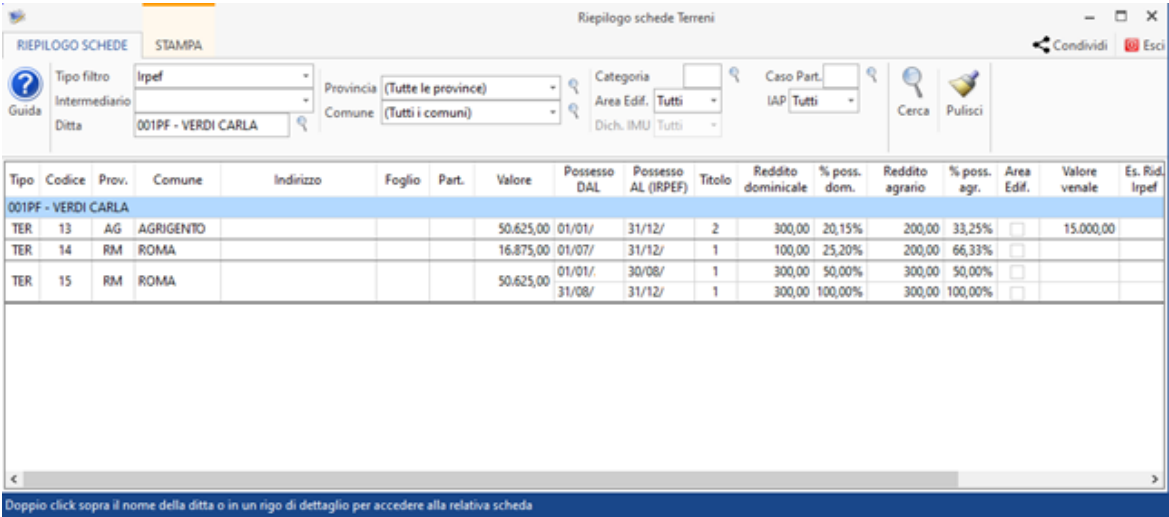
Riepilogo schede Terreni

RIEPILOGO SCHEDE STAMPA

Condividi Esci

Guida

Tipo filtro Irpef
Intermediario
Ditta 001PF - VERDI CARLA

Provincia (Tutte le province)
Comune (Tutti i comuni)

Categoria
Area Edif. Tutti
Dich. IMU Tutti

Caso Part.
IAP Tutti

Cerca Pulisci

| Tipo | Codice | Prov. | Comune | Indirizzo | Foglio | Part. | Valore | Possesso DAL | Possesso AL (IRPEF) | Titolo | Reddito dominicale | % poss. dom. | Reddito agrario | % poss. agr. | Area Edif. | Valore venale | Es. Rid. Irpef |
|---|---|---|---|---|---|---|---|---|---|---|---|---|---|---|---|---|---|
| 001PF - VERDI CARLA | | | | | | | | | | | | | | | | | |
| TER | 13 | AG | AGRIGENTO | | | | 50.625,00 | 01/01/ | 31/12/ | 2 | 300,00 | 20,15% | 200,00 | 33,25% | | 15.000,00 | |
| TER | 14 | RM | ROMA | | | | 16.875,00 | 01/07/ | 31/12/ | 1 | 100,00 | 25,20% | 200,00 | 66,33% | | | |
| TER | 15 | RM | ROMA | | | | 50.625,00 | 01/01/ | 30/08/ | 1 | 300,00 | 50,00% | 300,00 | 50,00% | | | |
| | | | | | | | | 31/08/ | 31/12/ | 1 | 300,00 | 100,00% | 300,00 | 100,00% | | | |

Doppio click sopra il nome della ditta o in un rigo di dettaglio per accedere alla relativa scheda